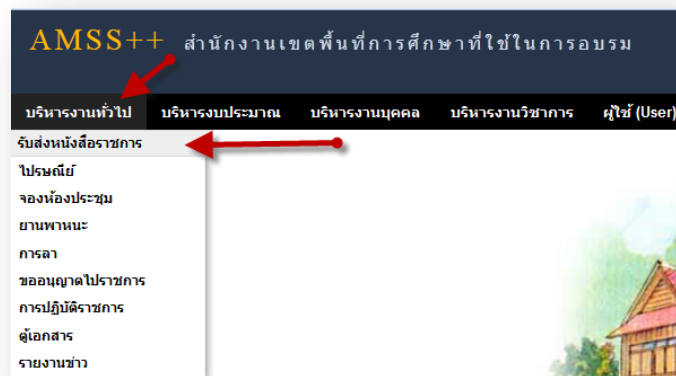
AMSS++ สำนักงานเขตพื้นที่การศึกษาที่ใช้ในการอบรม

บริหารงานทั่วไป บริหารงบประมาณ บริหารงานบุคคล บริหารงานวิชาการ ผู้ใช้ (User)

รับส่งหนังสือราชการ
ไปรษณีย์
จองห้องประชุม
ยานพาหนะ
การลา
ขออนุญาตไปราชการ
การปฏิบัติราชการ
ตู้เอกสาร
รายงานข่าว